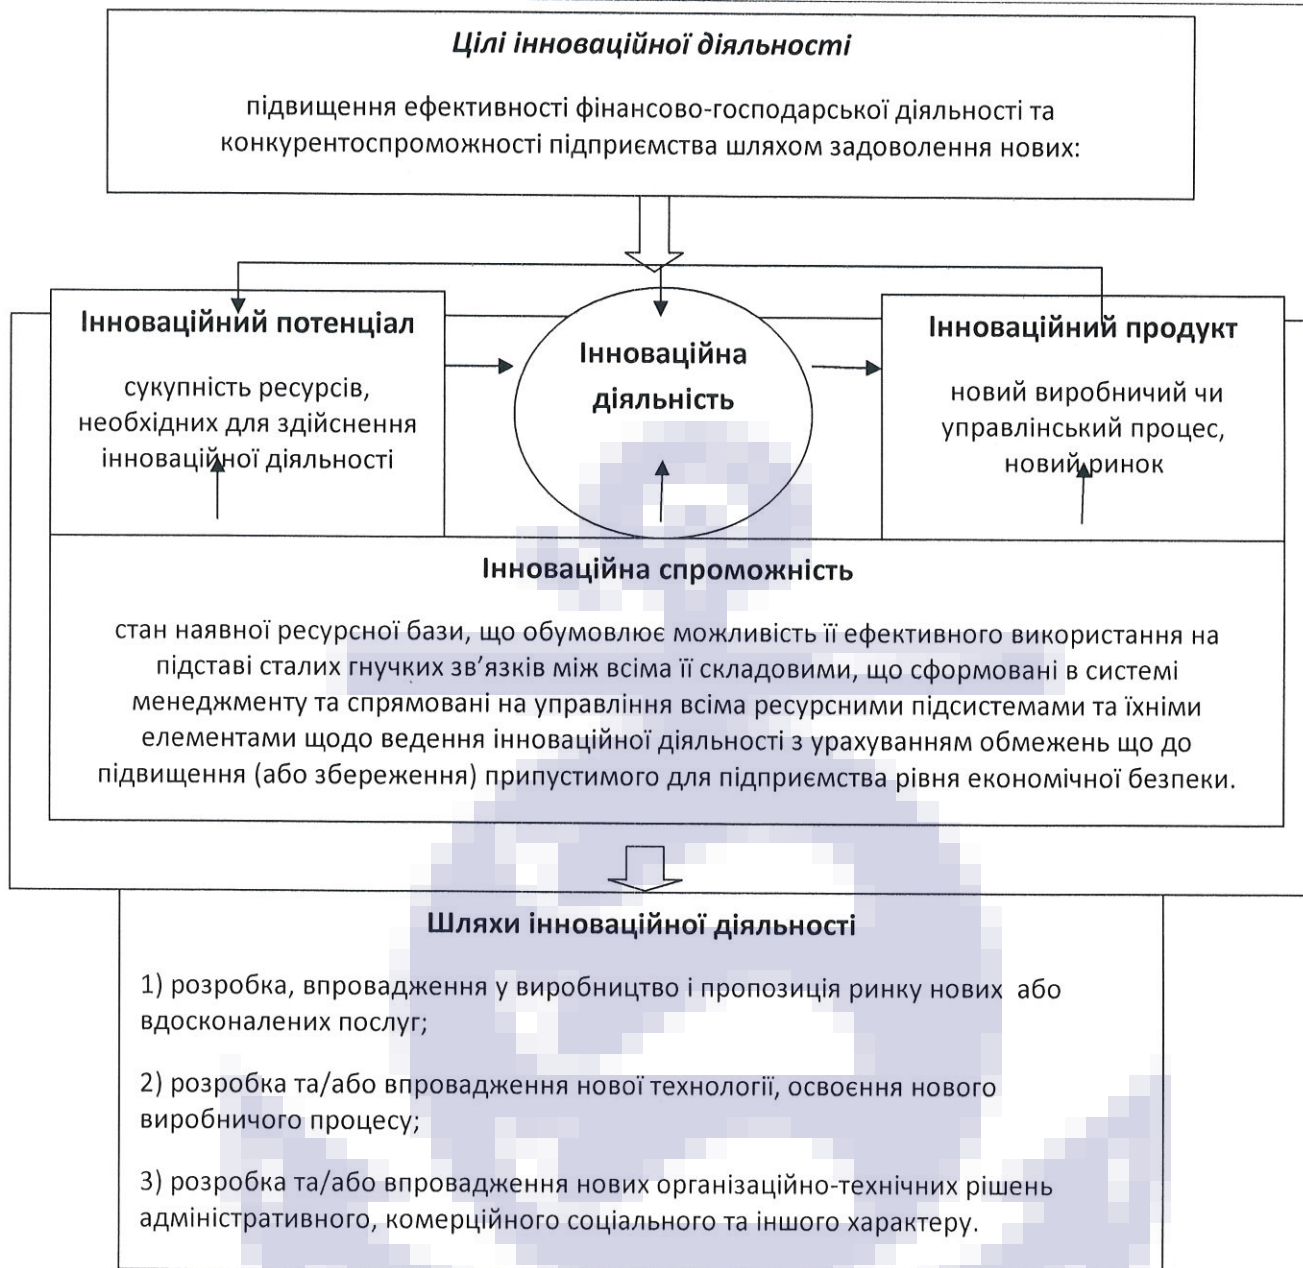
Цілі інноваційної діяльності

підвищення ефективності фінансово-господарської діяльності та конкурентоспроможності підприємства шляхом задоволення нових:

Інноваційний потенціал

сукупність ресурсів, необхідних для здійснення інноваційної діяльності

Інноваційна діяльність

Інноваційний продукт

новий виробничий чи управлінський процес, новий ринок

Інноваційна спроможність

стан наявної ресурсної бази, що обумовлює можливість її ефективного використання на підставі сталих гнучких зв'язків між всіма її складовими, що сформовані в системі менеджменту та спрямовані на управління всіма ресурсними підсистемами та їхніми елементами щодо ведення інноваційної діяльності з урахуванням обмежень що до підвищення (або збереження) припустимого для підприємства рівня економічної безпеки.

Шляхи інноваційної діяльності

1) розробка, впровадження у виробництво і пропозиція ринку нових або вдосконалених послуг;

2) розробка та/або впровадження нової технології, освоєння нового виробничого процесу;

3) розробка та/або впровадження нових організаційно-технічних рішень адміністративного, комерційного соціального та іншого характеру.